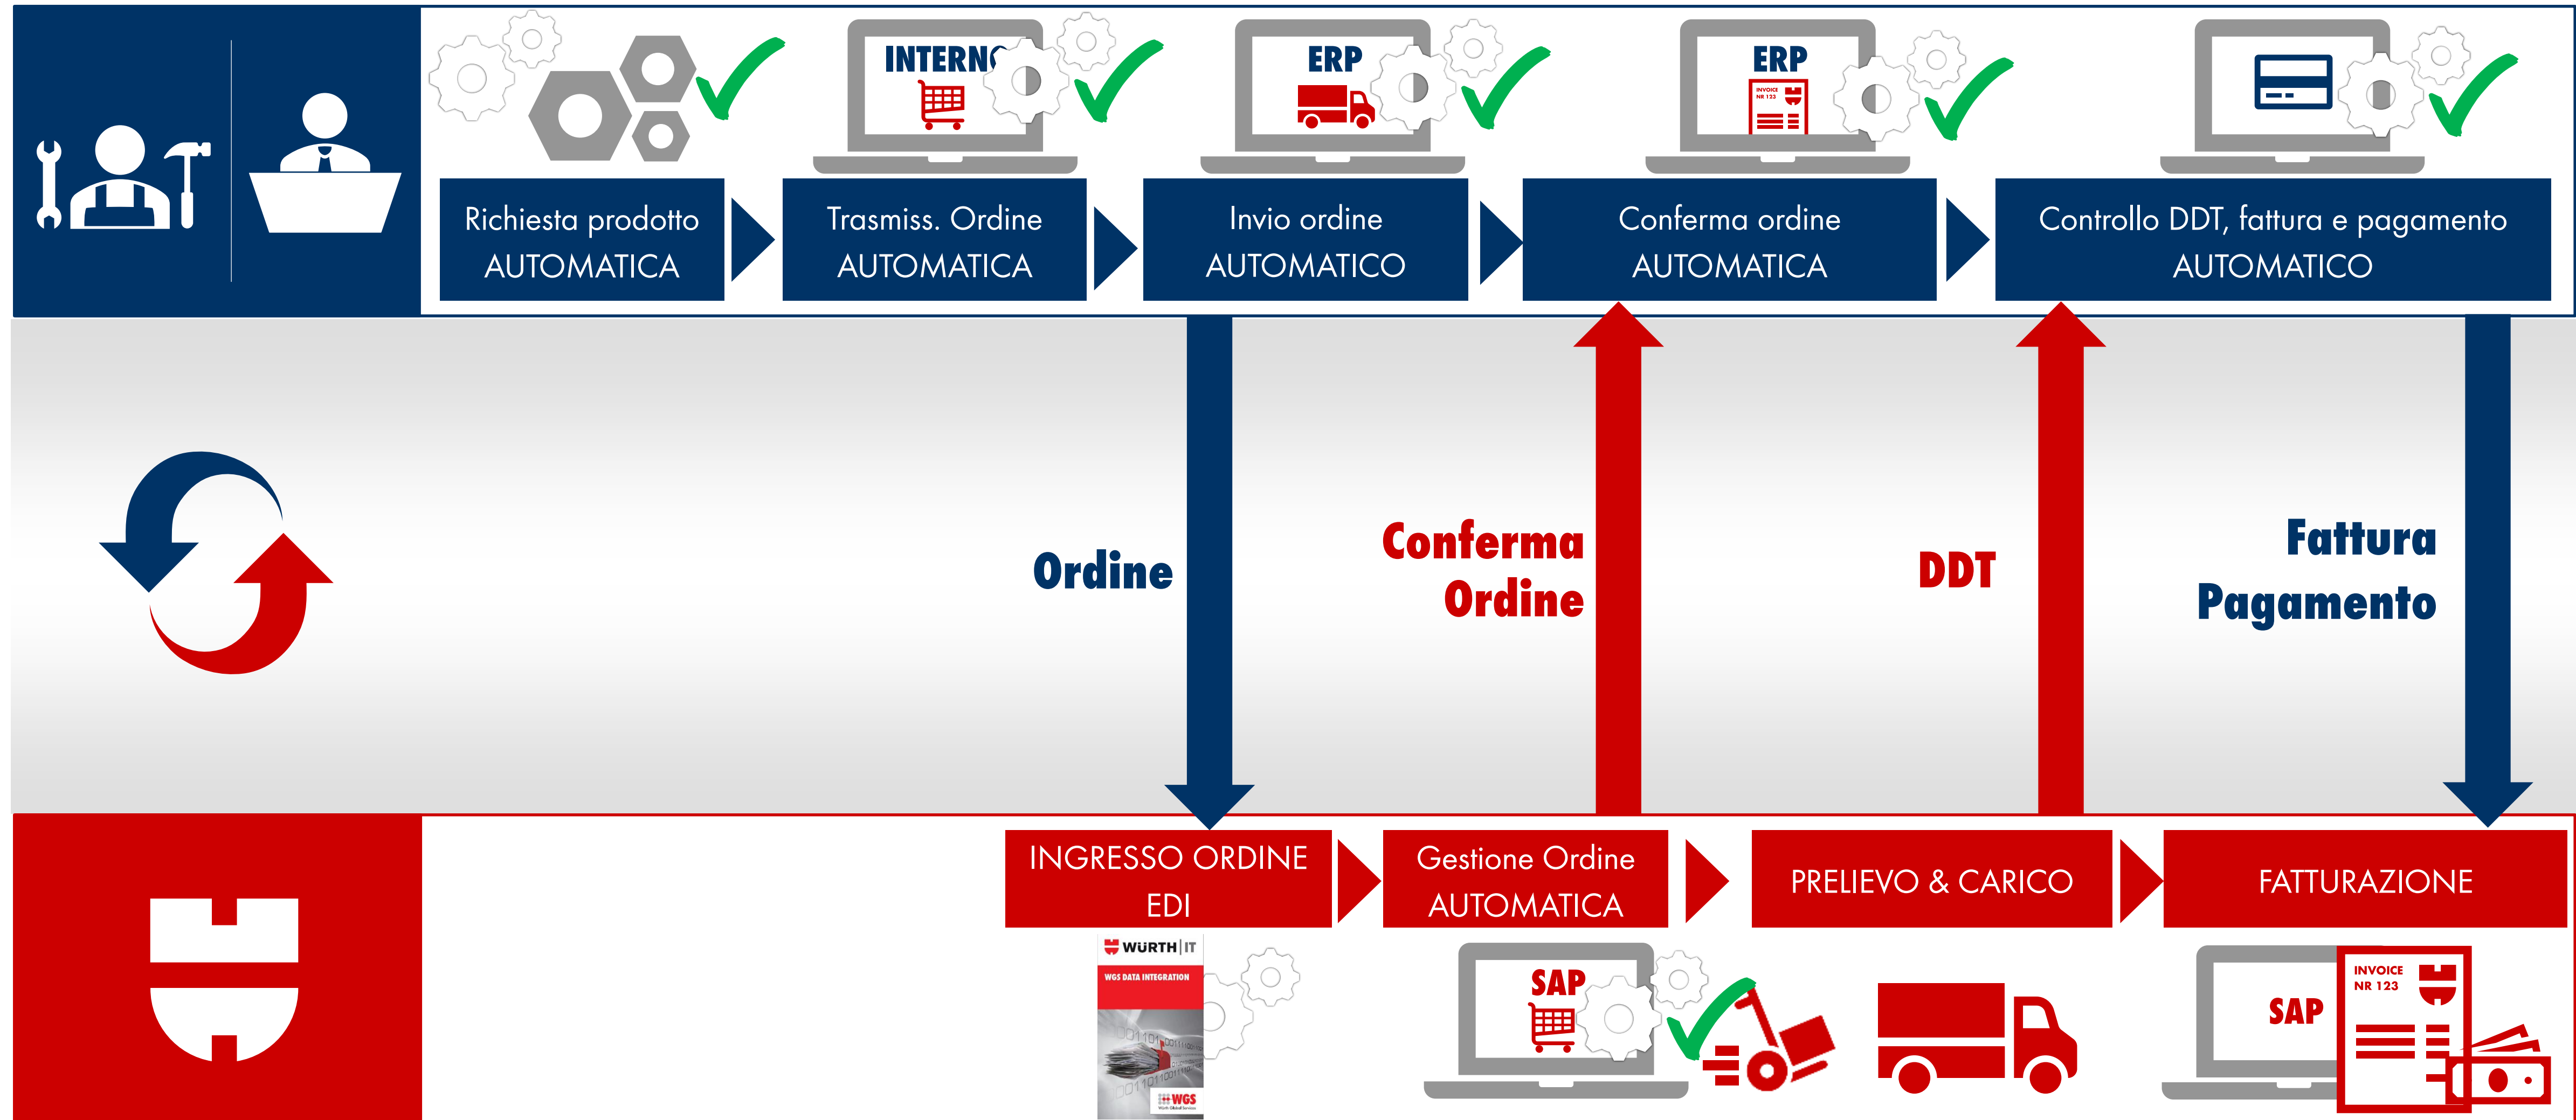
INTERNO

ERP

ERP

INVOICE NR 123

Richiesta prodotto AUTOMATICA

Trasmiss. Ordine AUTOMATICA

Invio ordine AUTOMATICO

Conferma ordine AUTOMATICA

Controllo DDT, fattura e pagamento AUTOMATICO

Ordine

Conferma Ordine

DDT

Fattura Pagamento

INGRESSO ORDINE EDI

Gestione Ordine AUTOMATICA

PRELIEVO & CARICO

FATTURAZIONE

WÜRTH | IT

WGS DATA INTEGRATION

WGS

SAP

SAP

INVOICE NR 123